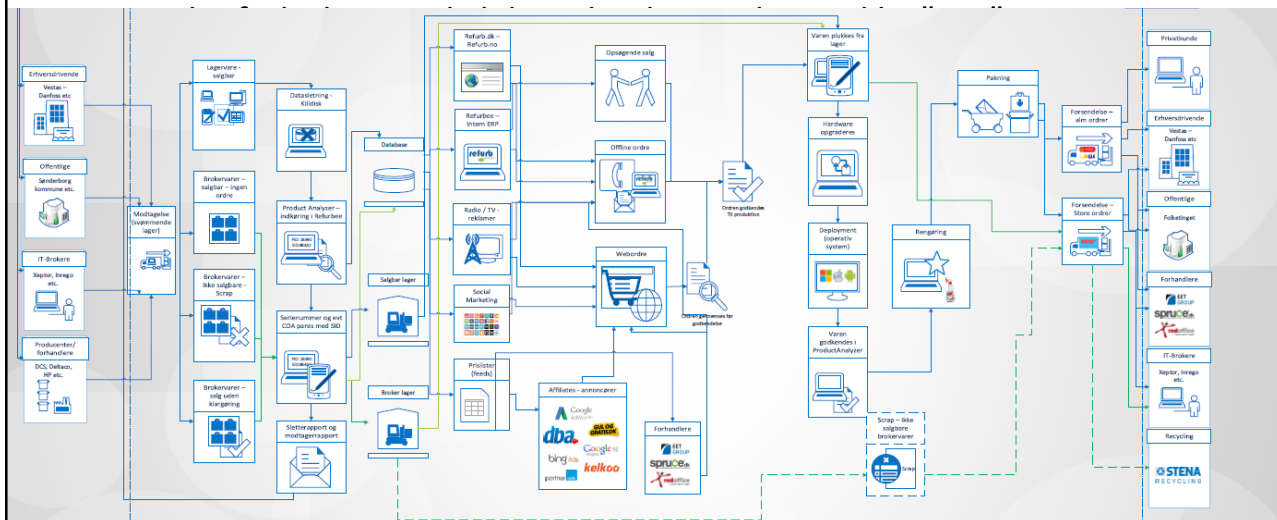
Erhversdrivende
Vestas – Danfoss etc

Offentlige
Sønderborg kommune etc.

IT-Brokere
Xeptor, Inrego etc.

Producenter/ forhandlere
DCS, Deltaco, HP etc.

Modtagelse (svømmende lager)

Lagervare – salgbar

Brokervarer – salgbar – ingen ordre

Brokervarer – ikke salgbare – Scrap

Brokervarer – salg uden klargøring

Datasletning – Killdisk

Product Analyzer – indkøring i Refurbee

Serienummer og evt COA pares med SID

Sletterapport og modtagerrapport

Database

Salgbar lager

Broker lager

Refurb.dk – Refurb.no

Refurbee – Intern ERP
refurb

Radio / TV - reklamer

Social Marketing

Prislister (feeds)

Affiliates - annoncører
Google
dba
GULD OG GRØNT
Google
bing Ads
kelkoo
partner

Forhandlere
EET GROUP
spruce
redoffice

Opsøgende salg

Offline ordre

Webordre

Ordren godkendes Til produktion

Ordren gennemses for godkendelse

Varen plukkes fra lager

Hardware opgraderes

Deployment (operativ system)

Varen godkendes i ProductAnalyzer

Scrap – ikke salgbare brokervarer
Scrap

Rengøring

Pakning

Forsendelse – alm ordrer

Forsendelse – Store ordrer

Privatkunde

Erhversdrivende
Vestas – Danfoss etc

Offentlige
Folketinget

Forhandlere
EET GROUP
spruce
redoffice

IT-Brokere
Xeptor, Inrego etc.

Recycling
STENA
RECYCLING